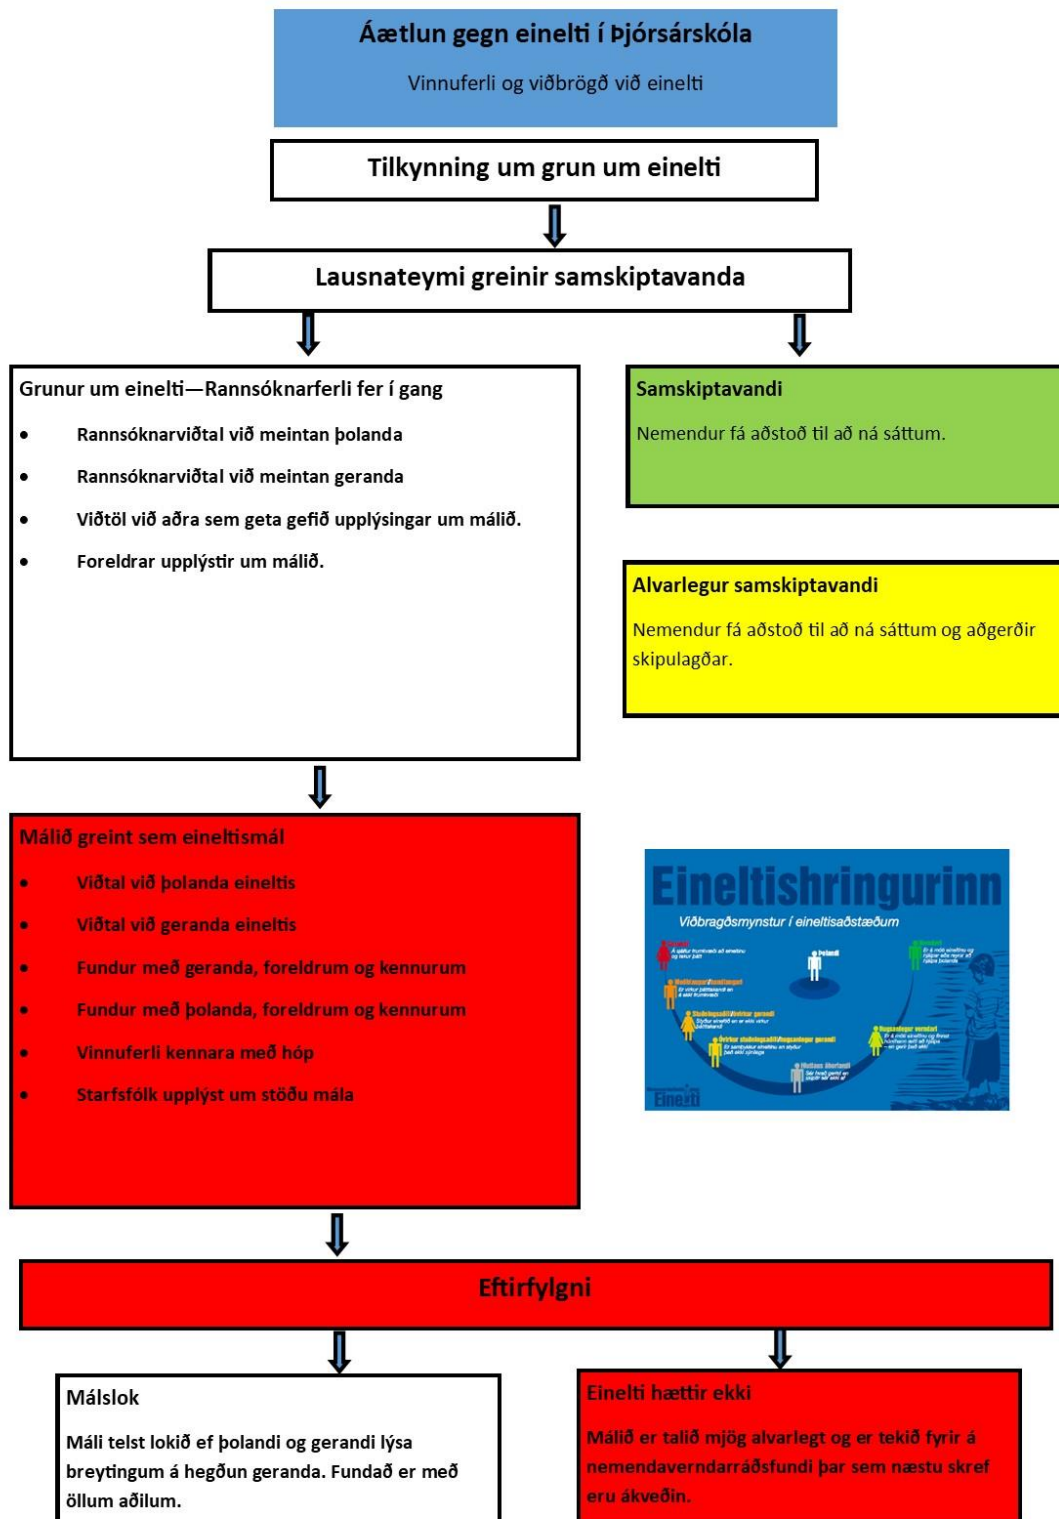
Áætlun gegn einelti í Þjórsárskóla

Vinnuferli og viðbrögð við einelti

Tilkynning um grun um einelti

Lausnateymi greinir samskiptavanda

Grunur um einelti—Rannsóknarferli fer í gang

- Rannsóknarviðtal við meintan þolanda
- Rannsóknarviðtal við meintan geranda
- Viðtöl við aðra sem geta gefið upplýsingar um málið.
- Foreldrar upplýstir um málið.

Samskiptavandi

Nemendur fá aðstoð til að ná sáttum.

Alvarlegur samskiptavandi

Nemendur fá aðstoð til að ná sáttum og aðgerðir skipulagðar.

Málið greint sem eineltismál

- Viðtal við þolanda eineltis
- Viðtal við geranda eineltis
- Fundur með geranda, foreldrum og kennurum
- Fundur með þolanda, foreldrum og kennurum
- Vinnuferli kennara með hóp
- Starfsfólk upplýst um stöðu mála

Eineltishringurinn

Viðbragðsmynstur í eineltisaðstæðum

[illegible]

Einelti

Eftirfylgni

Málslok

Máli telst lokið ef þolandi og gerandi lýsa breytingum á hegðun geranda. Fundað er með öllum aðilum.

Einelti hættir ekki

Málið er talið mjög alvarlegt og er tekið fyrir á nemendaverndarráðsfundi þar sem næstu skref eru ákveðin.